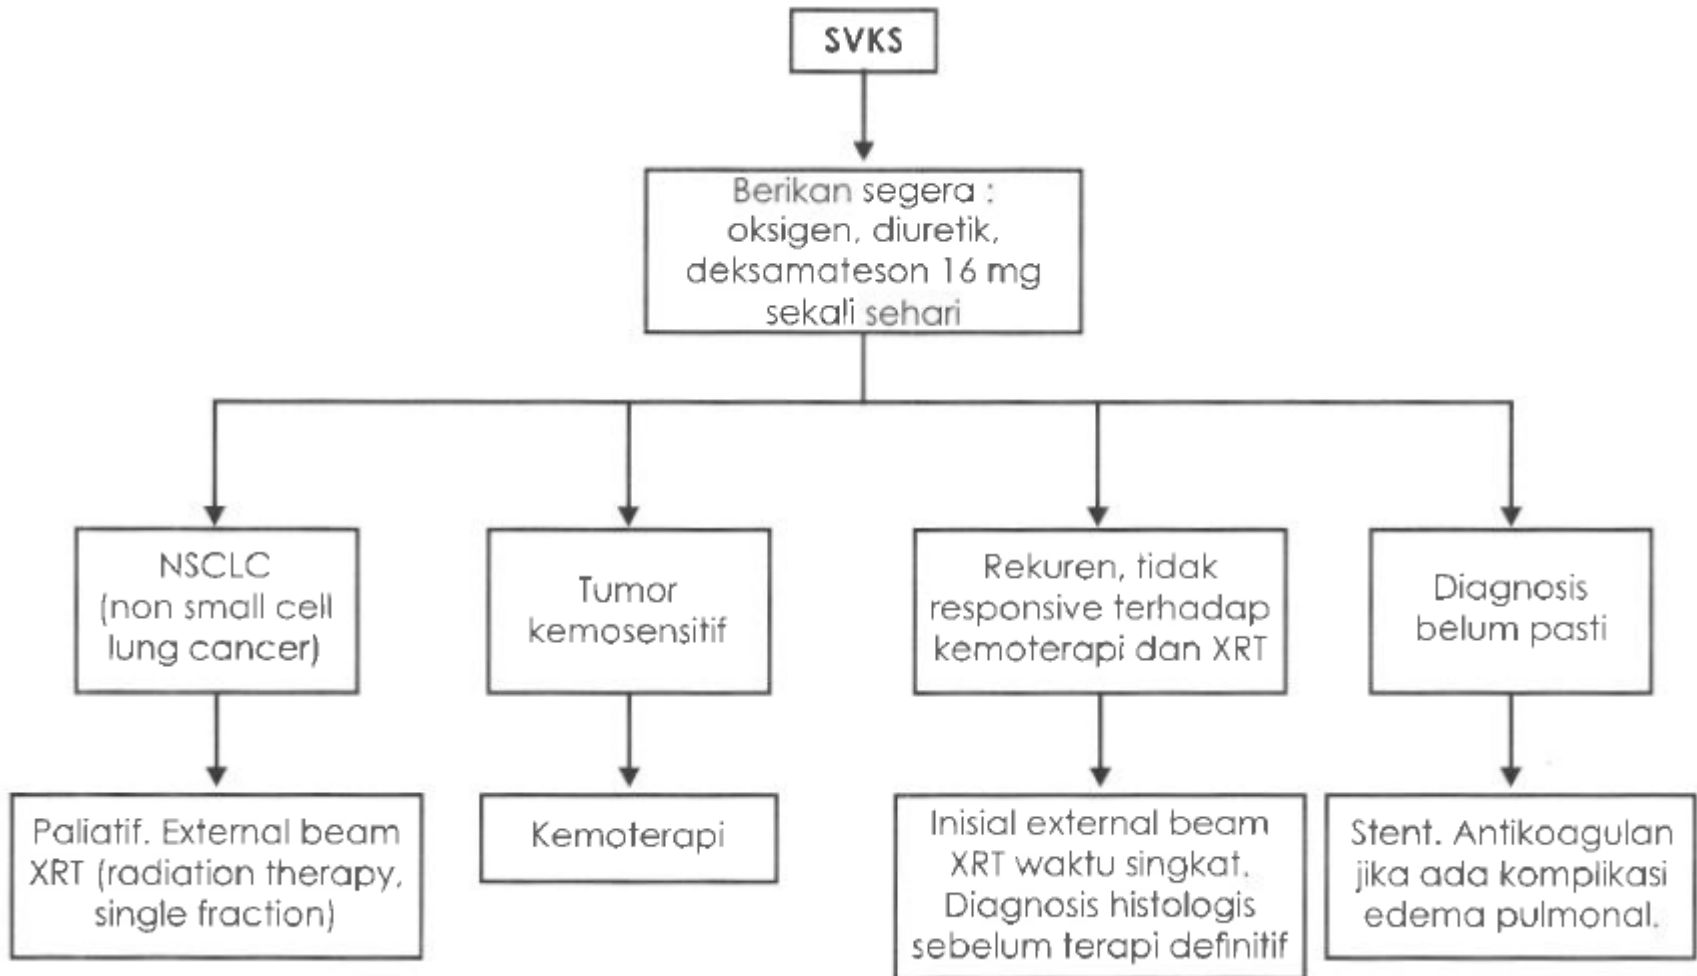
SVKS

Berikan segera : oksigen, diuretik, deksamateson 16 mg sekali sehari

NSCLC (non small cell lung cancer)

Paliatif. External beam XRT (radiation therapy, single fraction)

Tumor kemosensitif

Kemoterapi

Rekuren, tidak responsive terhadap kemoterapi dan XRT

Inisial external beam XRT waktu singkat. Diagnosis histologis sebelum terapi definitif

Diagnosis belum pasti

Stent. Antikoagulan jika ada komplikasi edema pulmonal.